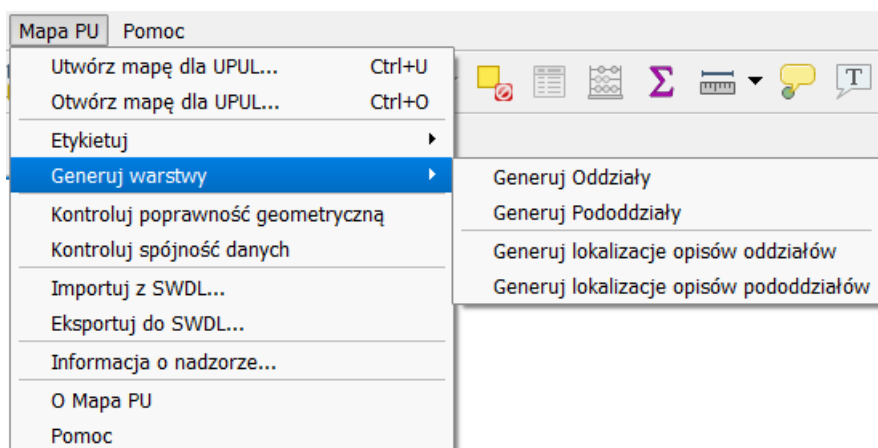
Mapa PU Pomoc

Utwórz mapę dla UPUL... Ctrl+U
Otwórz mapę dla UPUL... Ctrl+O

Etykietuj

Generuj warstwy

Kontroluj poprawność geometryczną
Kontroluj spójność danych

Importuj z SWDL...
Eksportuj do SWDL...

Informacja o nadzorze...

O Mapa PU
Pomoc

Generuj Oddziały
Generuj Pododdziały

Generuj lokalizacje opisów oddziałów
Generuj lokalizacje opisów pododdziałów

T